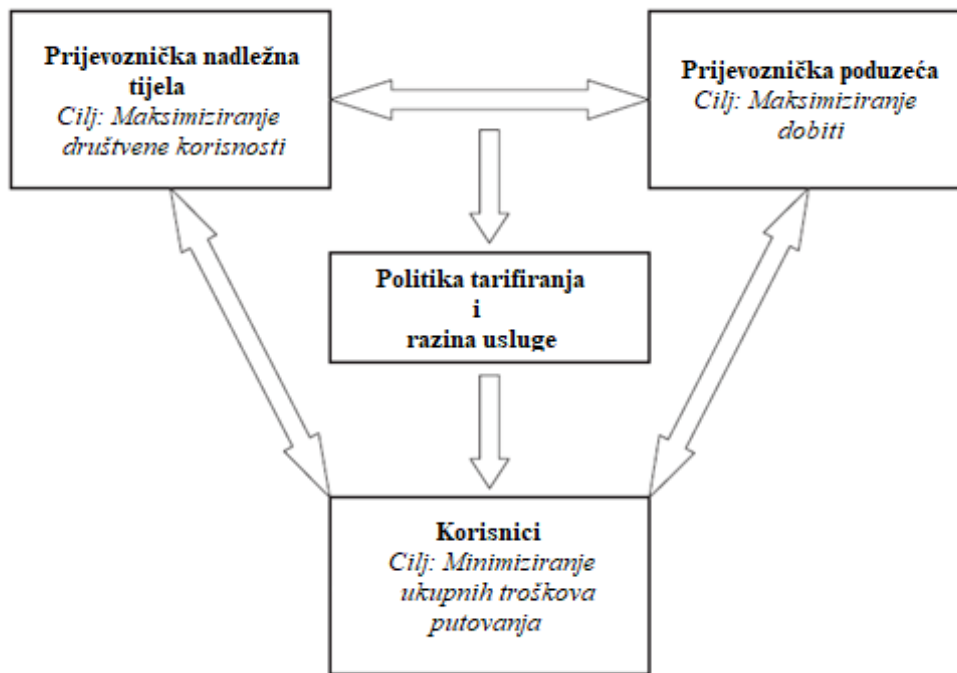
Prijevoznička nadležna tijela
Cilj: Maksimiziranje društvene korisnosti

Prijevoznička poduzeća
Cilj: Maksimiziranje dobiti

Politika tarifiranja
i
razina usluge

Korisnici
Cilj: Minimiziranje ukupnih troškova putovanja